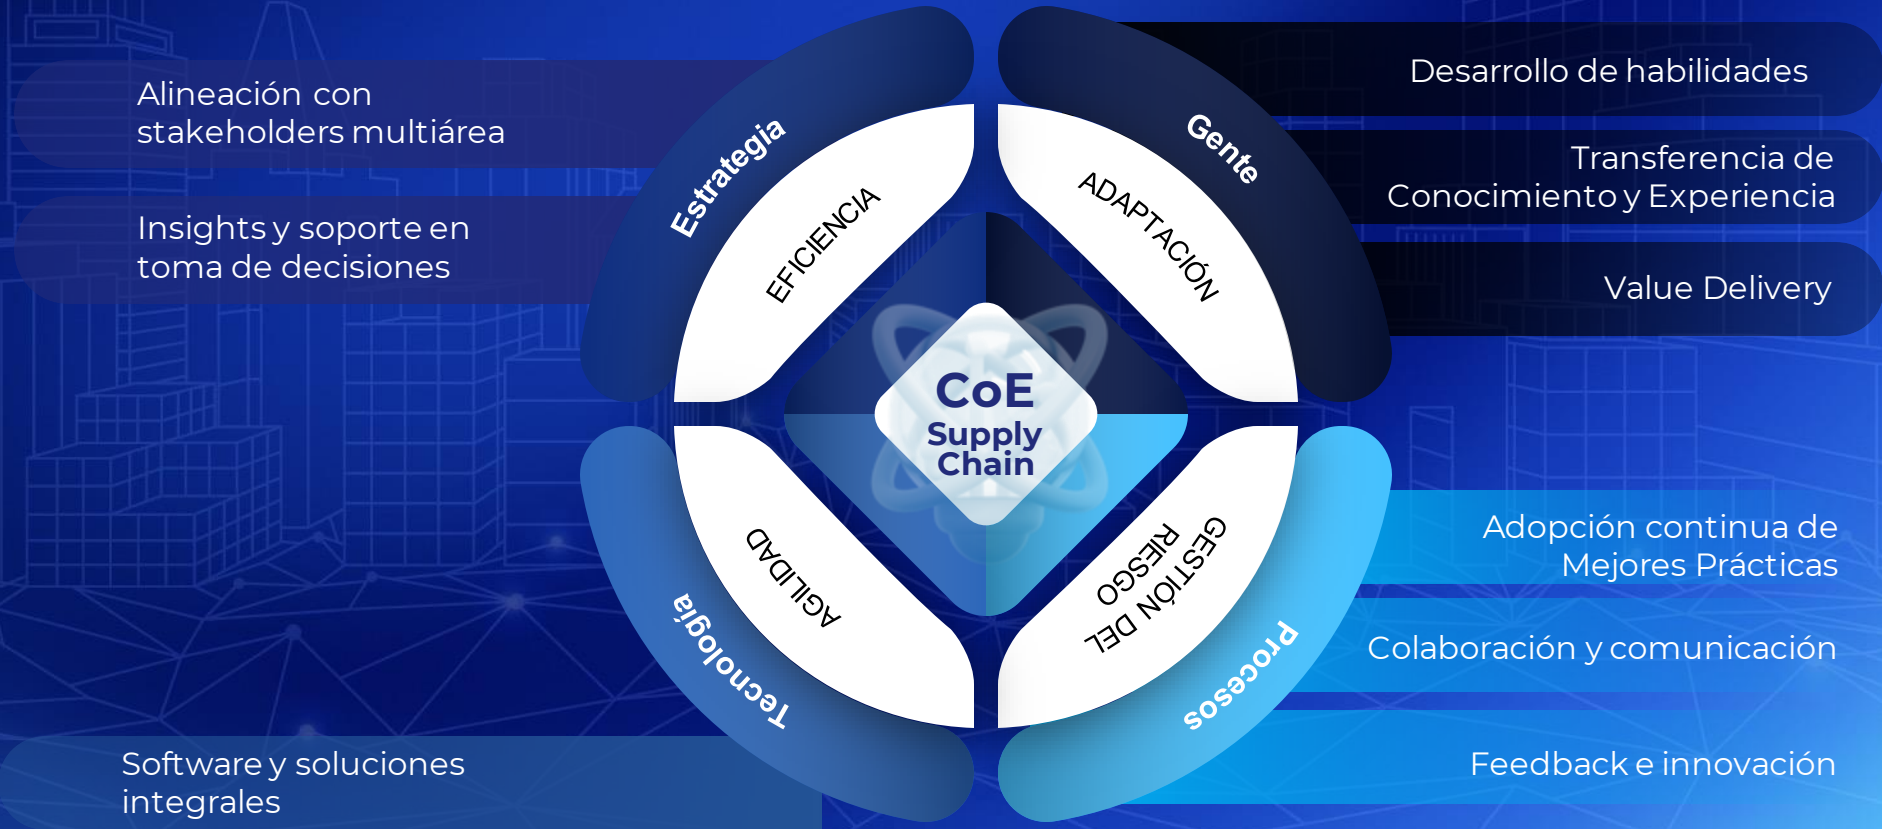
Alineación con stakeholders multiárea

Insights y soporte en toma de decisiones

Estrategia

EFICIENCIA

Gente

ADAPTACIÓN

Desarrollo de habilidades

Transferencia de Conocimiento y Experiencia

Value Delivery

CoE
Supply Chain

AGILIDAD

Tecnología

GESTIÓN DEL RIESGO

Procesos

Adopción continua de Mejores Prácticas

Colaboración y comunicación

Feedback e innovación

Software y soluciones integrales